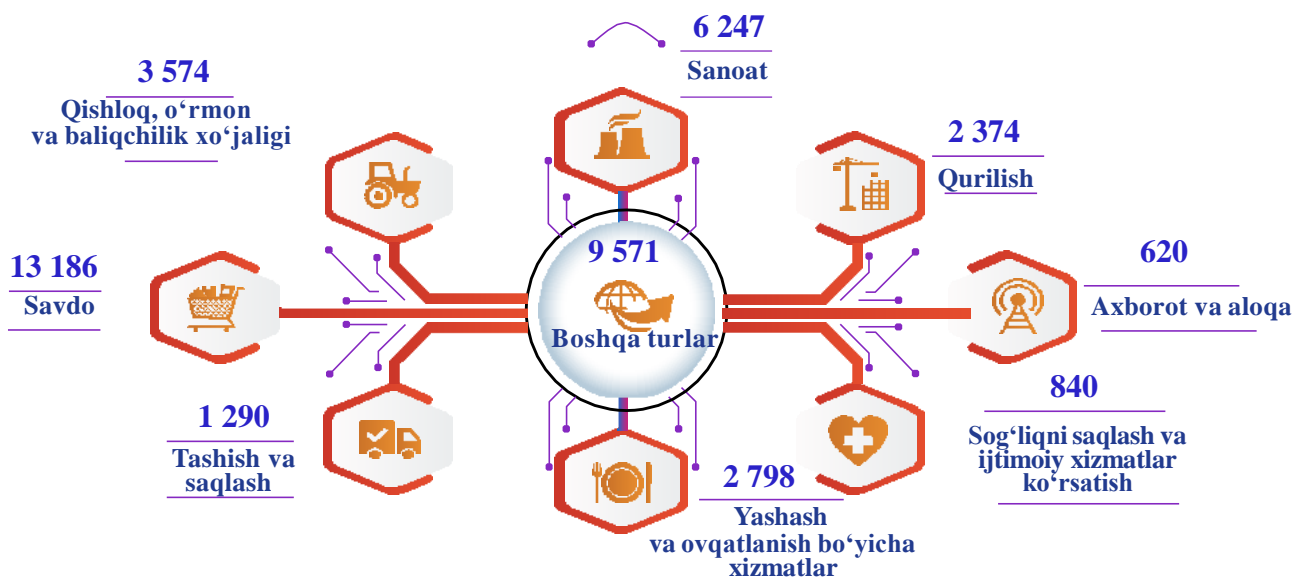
6 247
Sanoat

3 574
Qishloq, o‘rmon va baliqchilik xo‘jaligi

2 374
Qurilish

13 186
Savdo

9 571
Boshqa turlar

620
Axborot va aloqa

840
Sog‘liqni saqlash va ijtimoiy xizmatlar ko‘rsatish

1 290
Tashish va saqlash

2 798
Yashash va ovqatlanish bo‘yicha xizmatlar